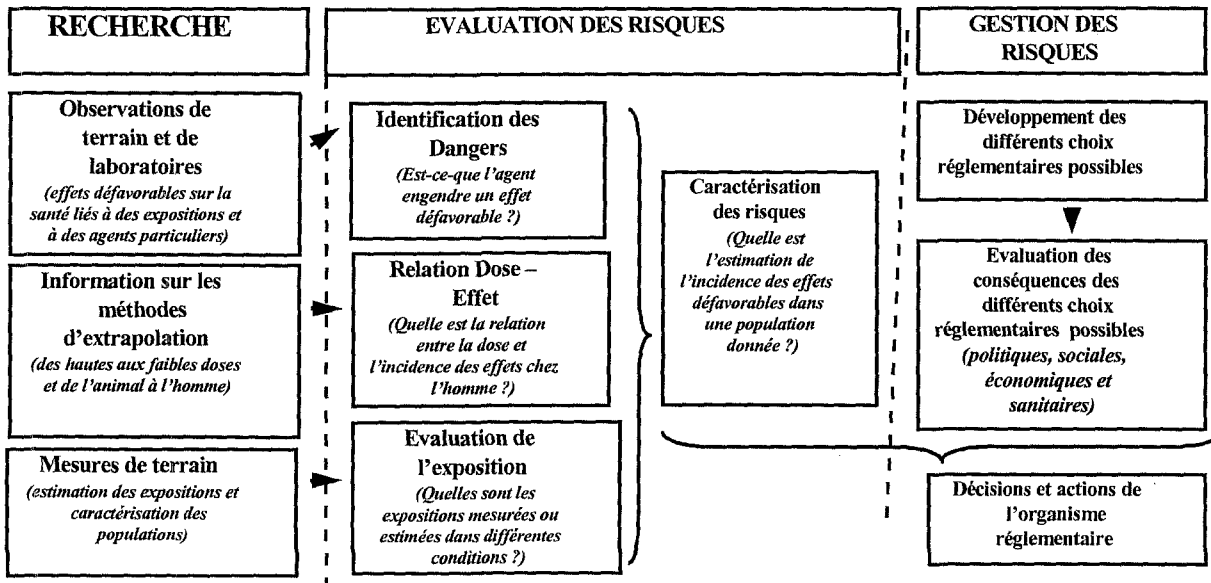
RECHERCHE

EVALUATION DES RISQUES

GESTION DES RISQUES

Observations de terrain et de laboratoires
(effets défavorables sur la santé liés à des expositions et à des agents particuliers)

Information sur les méthodes d'extrapolation
(des hautes aux faibles doses et de l'animal à l'homme)

Mesures de terrain
(estimation des expositions et caractérisation des populations)

Identification des Dangers
(Est-ce-que l'agent engendre un effet défavorable ?)

Relation Dose – Effet
(Quelle est la relation entre la dose et l'incidence des effets chez l'homme ?)

Evaluation de l'exposition
(Quelles sont les expositions mesurées ou estimées dans différentes conditions ?)

Caractérisation des risques
(Quelle est l'estimation de l'incidence des effets défavorables dans une population donnée ?)

Développement des différents choix réglementaires possibles

Evaluation des conséquences des différents choix réglementaires possibles
(politiques, sociales, économiques et sanitaires)

Décisions et actions de l'organisme réglementaire